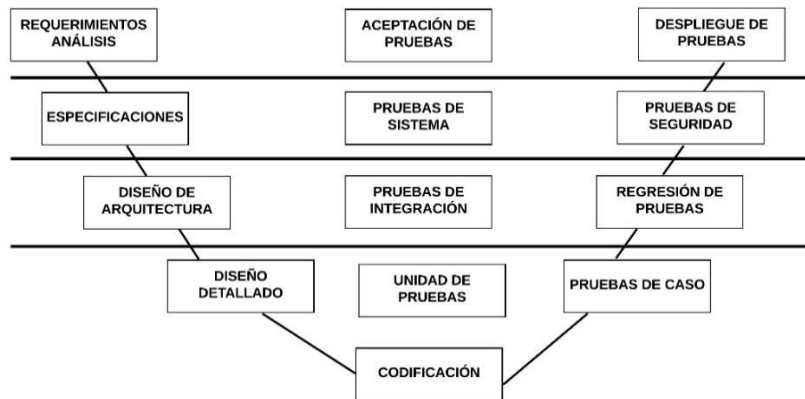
REQUERIMIENTOS ANÁLISIS

ACEPTACIÓN DE PRUEBAS

DESPLIEGUE DE PRUEBAS

ESPECIFICACIONES

PRUEBAS DE SISTEMA

PRUEBAS DE SEGURIDAD

DISEÑO DE ARQUITECTURA

PRUEBAS DE INTEGRACIÓN

REGRESIÓN DE PRUEBAS

DISEÑO DETALLADO

UNIDAD DE PRUEBAS

PRUEBAS DE CASO

CODIFICACIÓN